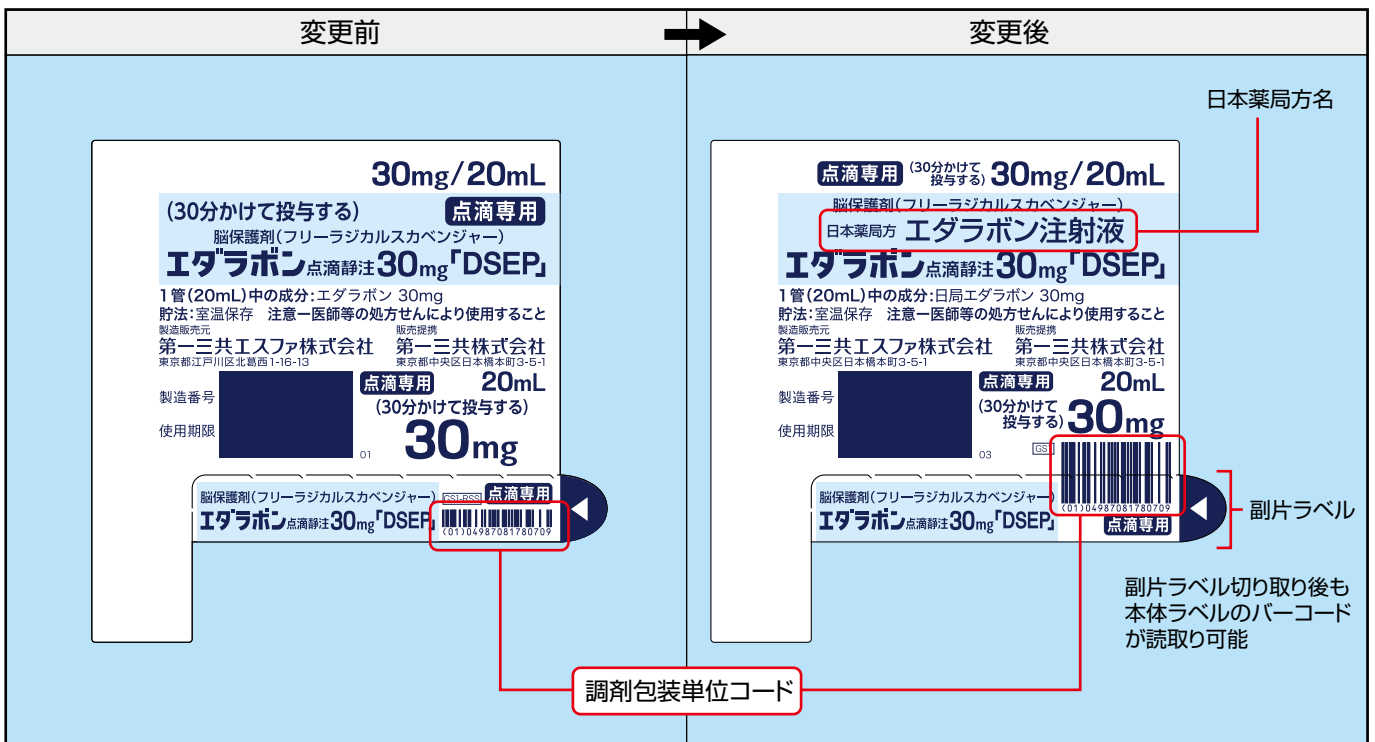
変更前

変更後

30mg/20mL

(30分かけて投与する) 点滴専用

脳保護剤(フリーラジカルスカベンジャー)

エダラボン点滴静注30mg「DSEP」

1管(20mL)中の成分:エダラボン 30mg

貯法:室温保存 注意ー医師等の処方せんにより使用すること

製造販売元

第一三共エスファ株式会社

東京都江戸川区北葛西1-16-13

販売提携

第一三共株式会社

東京都中央区日本橋本町3-5-1

製造番号

使用期限

点滴専用 20mL

(30分かけて投与する)

30mg

01

脳保護剤(フリーラジカルスカベンジャー)

GS1-RSS 点滴専用

エダラボン点滴静注30mg「DSEP」

(01)04987081780709

日本薬局方名

点滴専用 (30分かけて投与する) 30mg/20mL

脳保護剤(フリーラジカルスカベンジャー)

日本薬局方 エダラボン注射液

エダラボン点滴静注30mg「DSEP」

1管(20mL)中の成分:日局エダラボン 30mg

貯法:室温保存 注意ー医師等の処方せんにより使用すること

製造販売元

第一三共エスファ株式会社

東京都中央区日本橋本町3-5-1

販売提携

第一三共株式会社

東京都中央区日本橋本町3-5-1

製造番号

使用期限

点滴専用 20mL

(30分かけて投与する) 30mg

03

GS1

(01)04987081780709

脳保護剤(フリーラジカルスカベンジャー)

エダラボン点滴静注30mg「DSEP」

点滴専用

副片ラベル

副片ラベル切り取り後も本体ラベルのバーコードが読取り可能

調剤包装単位コード